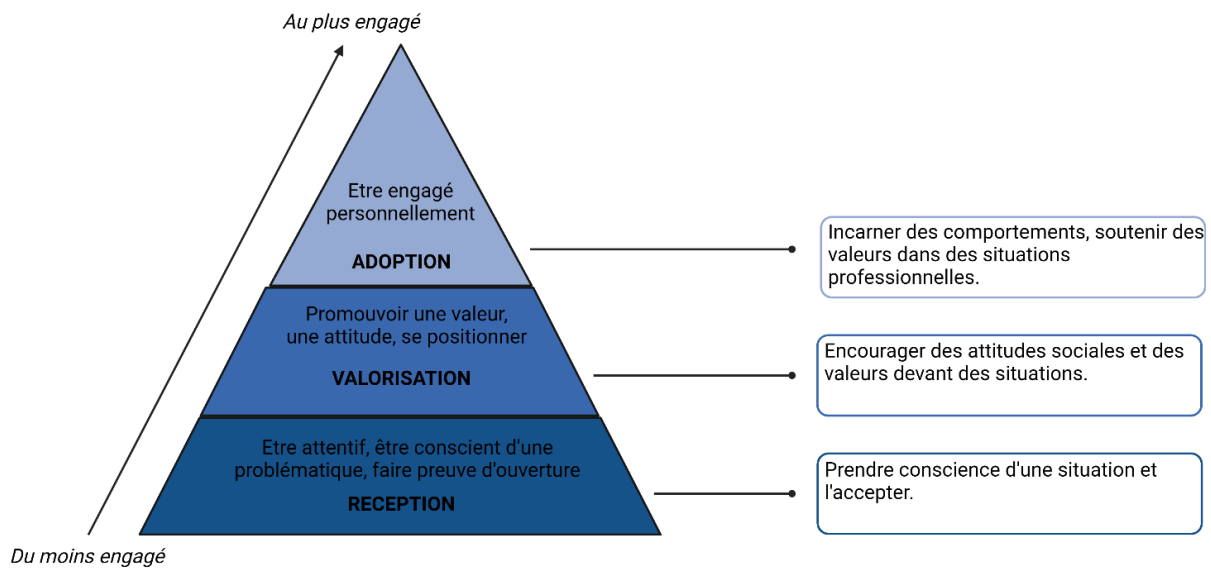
Au plus engagé

Etre engagé personnellement

ADOPTION

Incarner des comportements, soutenir des valeurs dans des situations professionnelles.

Promouvoir une valeur, une attitude, se positionner

VALORISATION

Encourager des attitudes sociales et des valeurs devant des situations.

Etre attentif, être conscient d'une problématique, faire preuve d'ouverture

RECEPTION

Prendre conscience d'une situation et l'accepter.

Du moins engagé